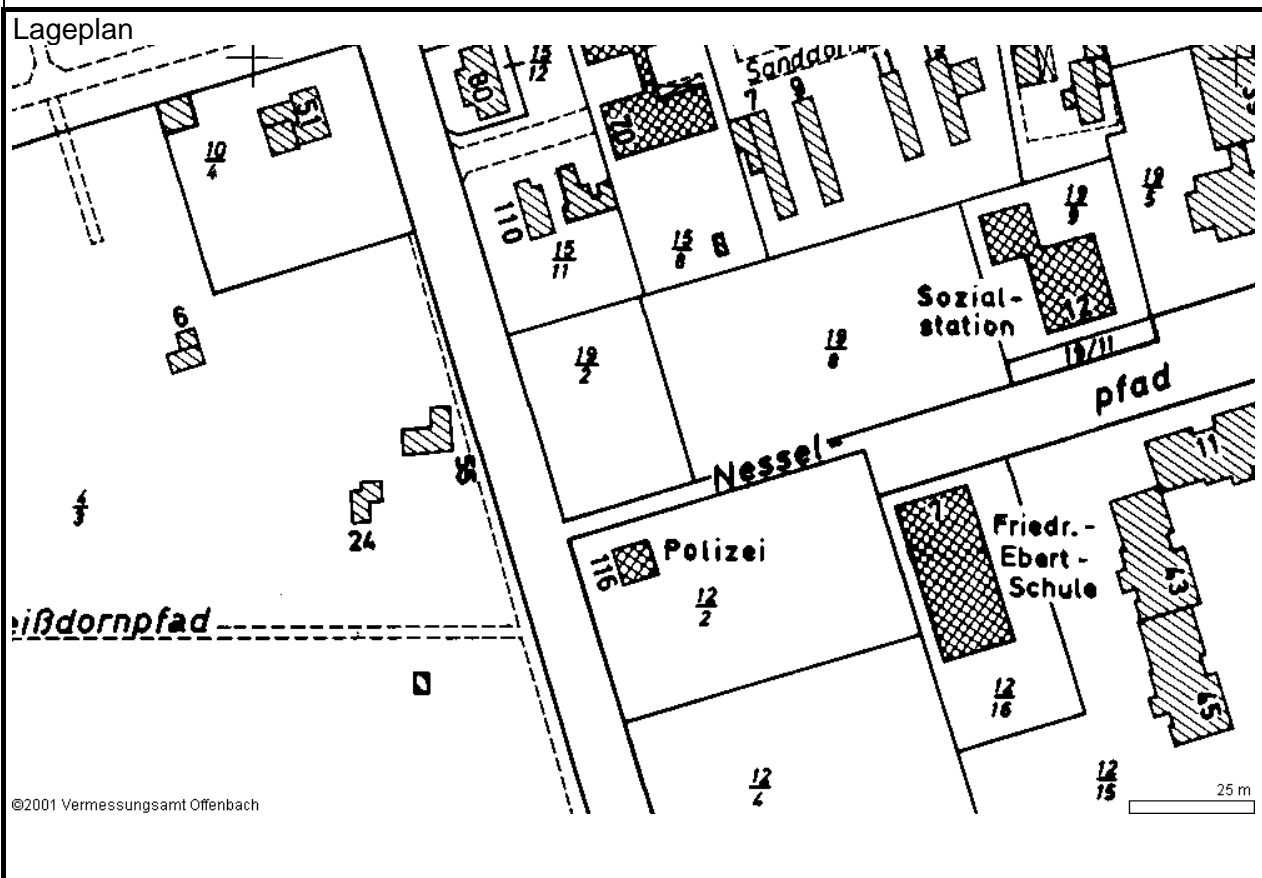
Lageplan

$\frac{15}{12}$

80

Sanddorn

7

9

70

$\frac{10}{4}$

15

110

$\frac{15}{11}$

$\frac{15}{8}$

8

$\frac{19}{9}$

$\frac{19}{5}$

6

Sozial-
station

12

$\frac{19}{8}$

$\frac{19}{2}$

19/11

pfad

Nessel-

11

$\frac{4}{3}$

24

Polizei

116

7

Friedr.-
Ebert-
Schule

63

$\frac{12}{2}$

eißdornpfad

$\frac{12}{16}$

65

$\frac{12}{4}$

$\frac{12}{15}$

©2001 Vermessungsamt Offenbach

25 m